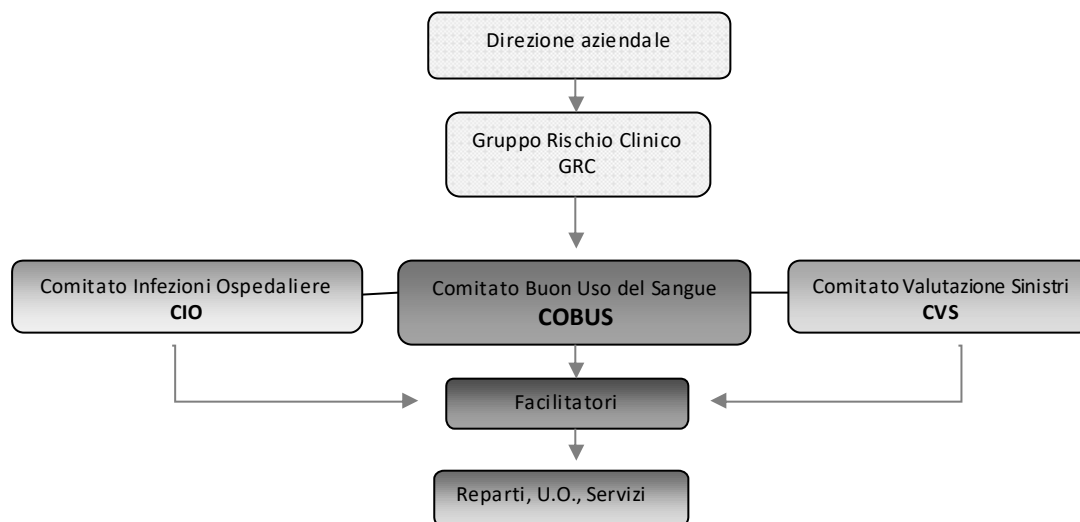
Direzione aziendale

Gruppo Rischio Clinico
GRC

Comitato Infezioni Ospedaliere
**CIO**

Comitato Buon Uso del Sangue
**COBUS**

Comitato Valutazione Sinistri
**CVS**

Facilitatori

Reparti, U.O., Servizi